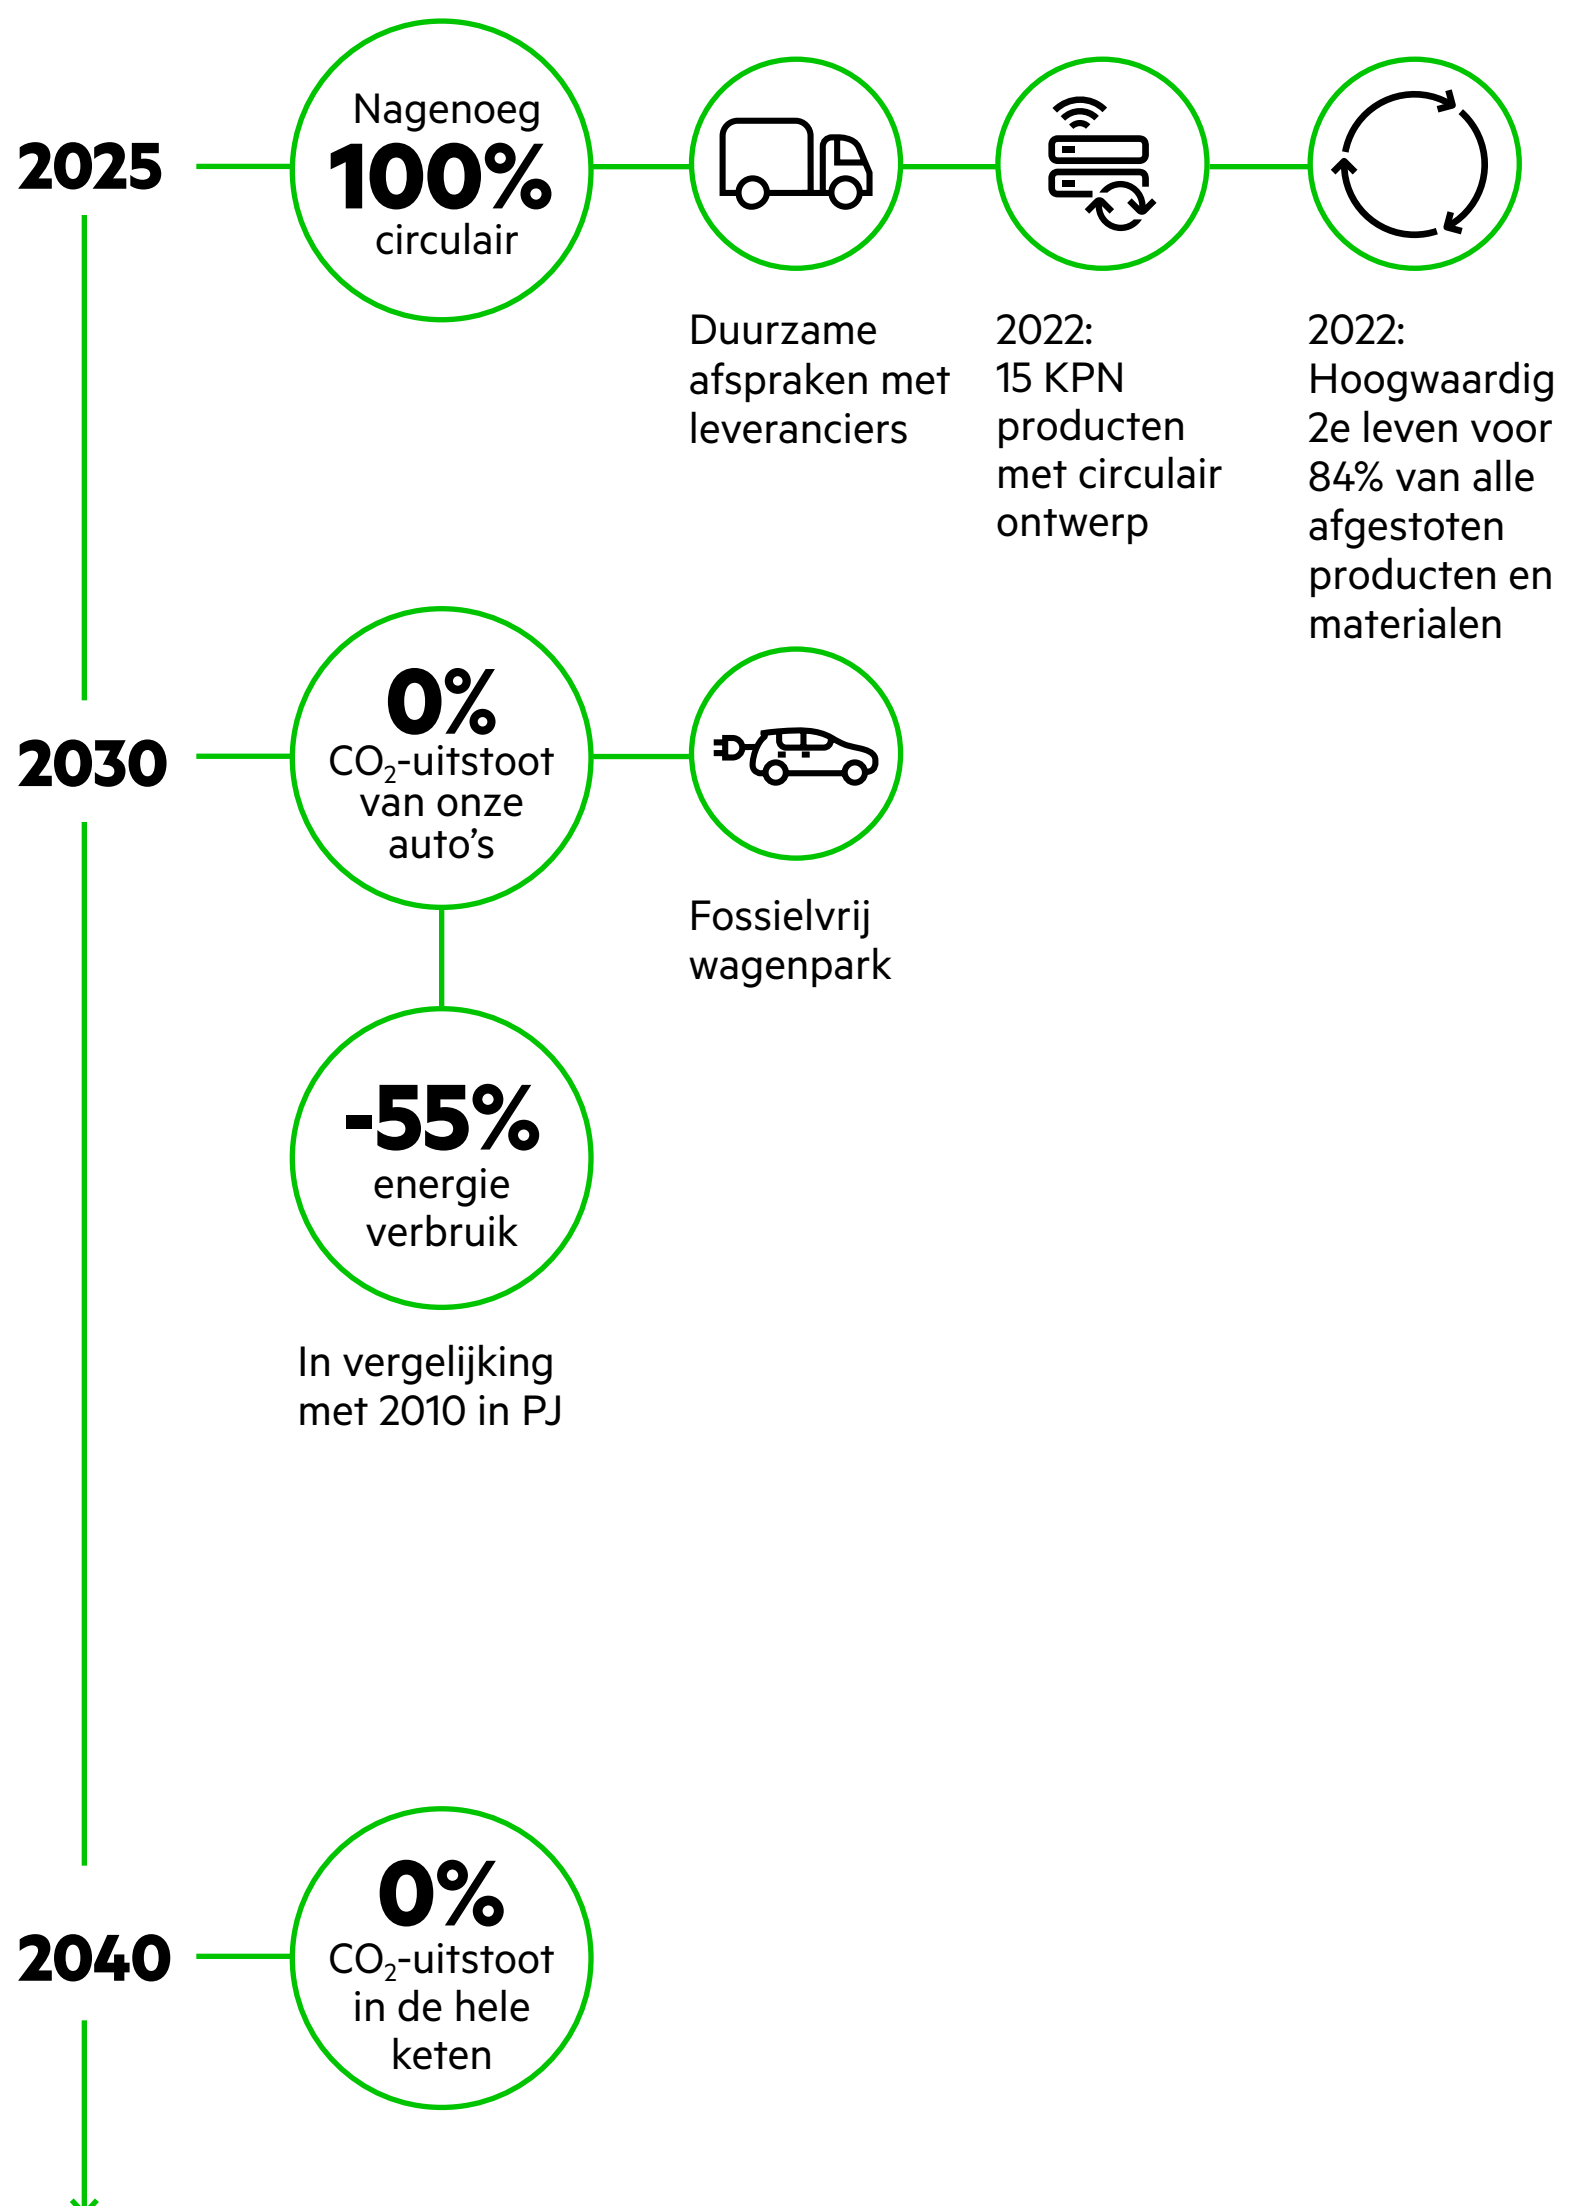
2025

Nagenoeg
100%
circulair

Duurzame afspraken met leveranciers

2022:
15 KPN producten met circulair ontwerp

2022:
Hoogwaardig 2e leven voor 84% van alle afgestoten producten en materialen

2030

0%
$CO_2$-uitstoot van onze auto's

Fossielvrij wagenpark

-55%
energie verbruik

In vergelijking met 2010 in PJ

2040

0%
$CO_2$-uitstoot in de hele keten